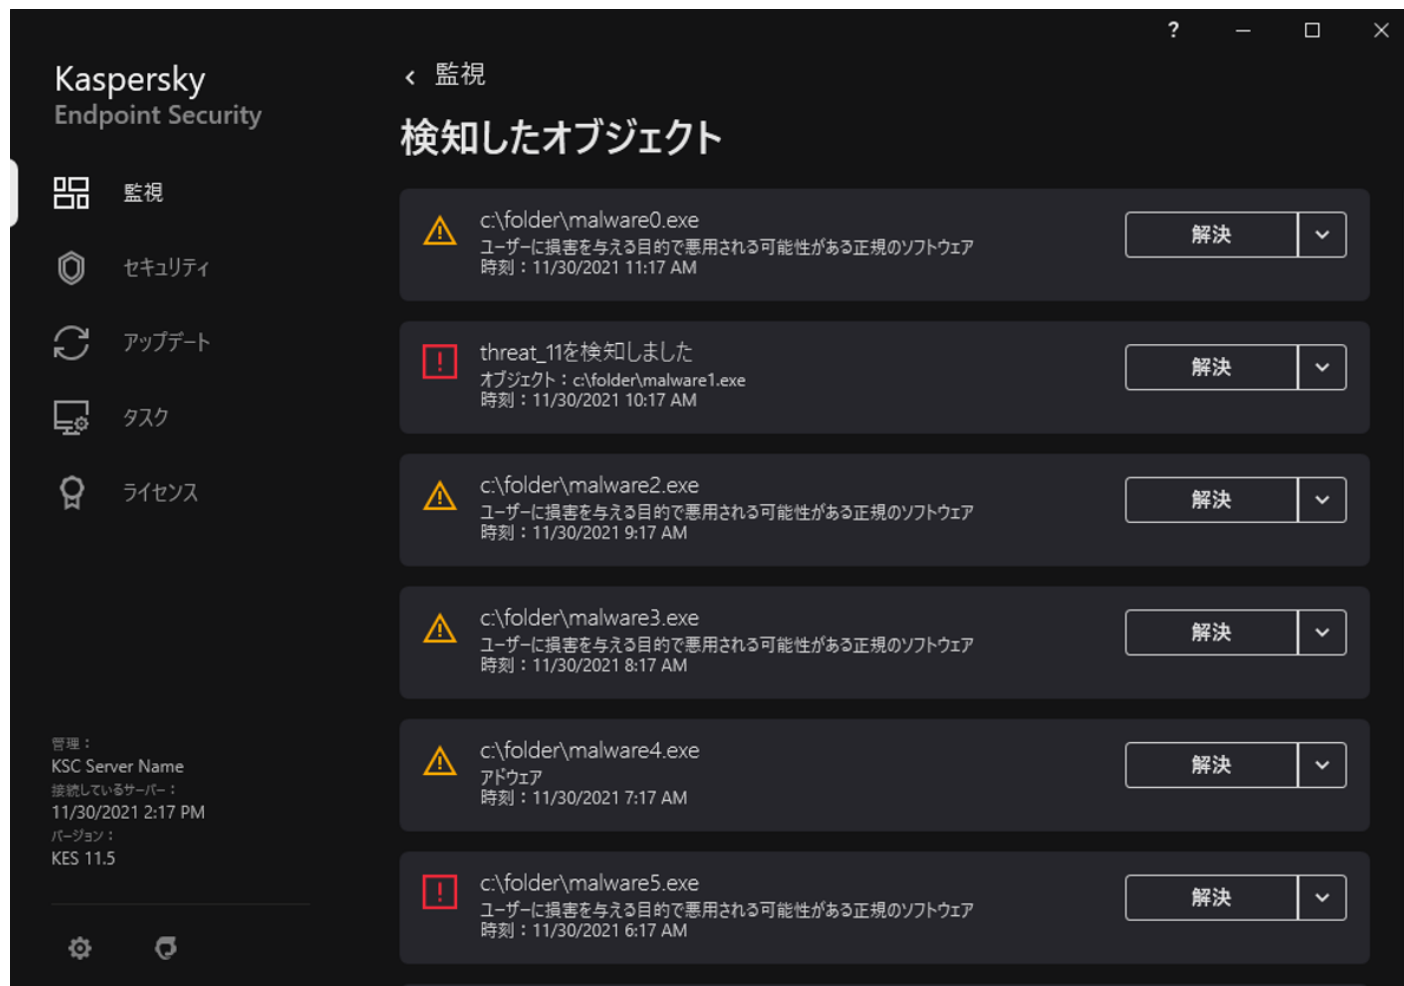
?

Kaspersky
Endpoint Security

監視
セキュリティ
アップデート
タスク
ライセンス

管理：
KSC Server Name
接続しているサーバー：
11/30/2021 2:17 PM
バージョン：
KES 11.5

監視

検知したオブジェクト

c:\folder\malware0.exe
ユーザーに損害を与える目的で悪用される可能性がある正規のソフトウェア
時刻：11/30/2021 11:17 AM
解決

threat_11を検知しました
オブジェクト：c:\folder\malware1.exe
時刻：11/30/2021 10:17 AM
解決

c:\folder\malware2.exe
ユーザーに損害を与える目的で悪用される可能性がある正規のソフトウェア
時刻：11/30/2021 9:17 AM
解決

c:\folder\malware3.exe
ユーザーに損害を与える目的で悪用される可能性がある正規のソフトウェア
時刻：11/30/2021 8:17 AM
解決

c:\folder\malware4.exe
アドウェア
時刻：11/30/2021 7:17 AM
解決

c:\folder\malware5.exe
ユーザーに損害を与える目的で悪用される可能性がある正規のソフトウェア
時刻：11/30/2021 6:17 AM
解決